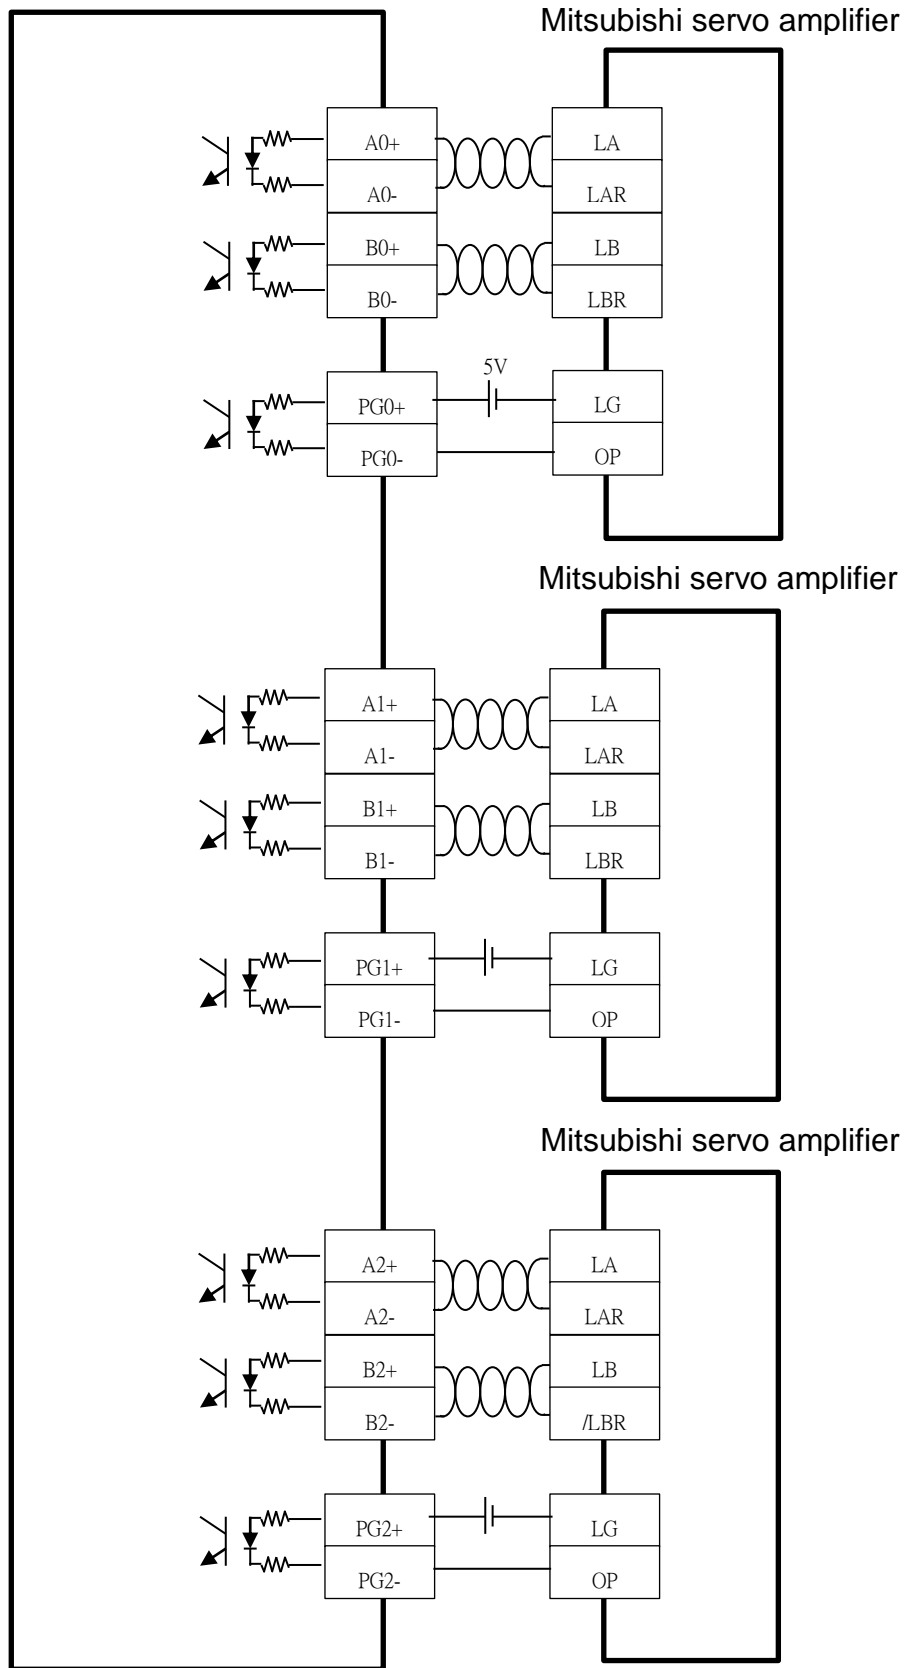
Mitsubishi servo amplifier

A0+
A0-
B0+
B0-
PG0+
PG0-

LA
LAR
LB
LBR
5V
LG
OP

Mitsubishi servo amplifier

A1+
A1-
B1+
B1-
PG1+
PG1-

LA
LAR
LB
LBR
LG
OP

Mitsubishi servo amplifier

A2+
A2-
B2+
B2-
PG2+
PG2-

LA
LAR
LB
/LBR
LG
OP